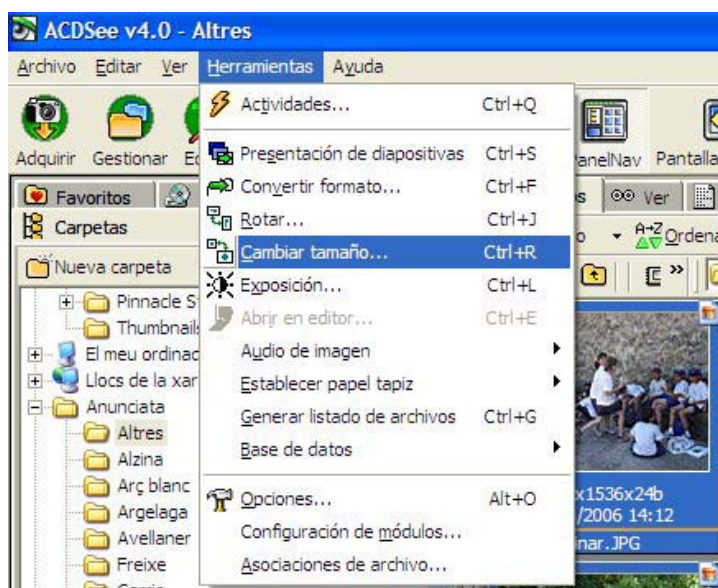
ACDSee v4.0 - Altres

Archivo Editar Ver Herramientas Ayuda

Adquirir Gestionar E

anelNav Pantalla

Favoritos

Carpetas

Nueva carpeta

Pinnacle S

Thumbnail

El meu ordinad

Llocs de la xar

Anunciata

Altres

Alzina

Arç blanc

Argelaga

Avellaner

Freixe

s Ver

Ordena

x1536x24b

/2006 14:12

nar.JPG

Actividades... Ctrl+Q

Presentación de diapositivas Ctrl+S

Convertir formato... Ctrl+F

Rotar... Ctrl+J

Cambiar tamaño... Ctrl+R

Exposición... Ctrl+L

Abrir en editor... Ctrl+E

Audio de imagen

Establecer papel tapiz

Generar listado de archivos Ctrl+G

Base de datos

Opciones... Alt+O

Configuración de módulos...

Asociaciones de archivo...